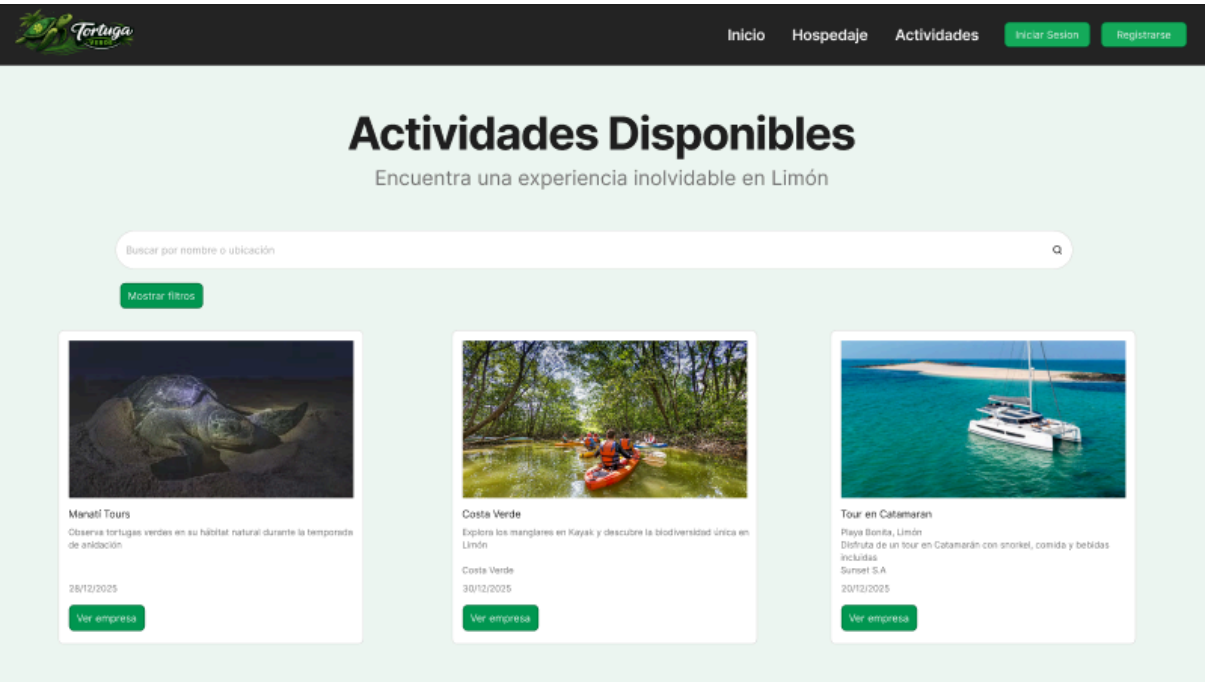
Tortuga Verde

Inicio Hospedaje Actividades Iniciar Sesion Registrarse

Actividades Disponibles

Encuentra una experiencia inolvidable en Limón

Buscar por nombre o ubicación

Mostrar filtros

Manatí Tours
Observa tortugas verdes en su hábitat natural durante la temporada de anidación
28/12/2025
Ver empresa

Costa Verde
Explora los manglares en Kayak y descubre la biodiversidad única en Limón
Costa Verde
30/12/2025
Ver empresa

Tour en Catamaran
Playa Bonita, Limón
Disfruta de un tour en Catamarán con snorkel, comida y bebidas incluidas
Sunset S.A
20/12/2025
Ver empresa